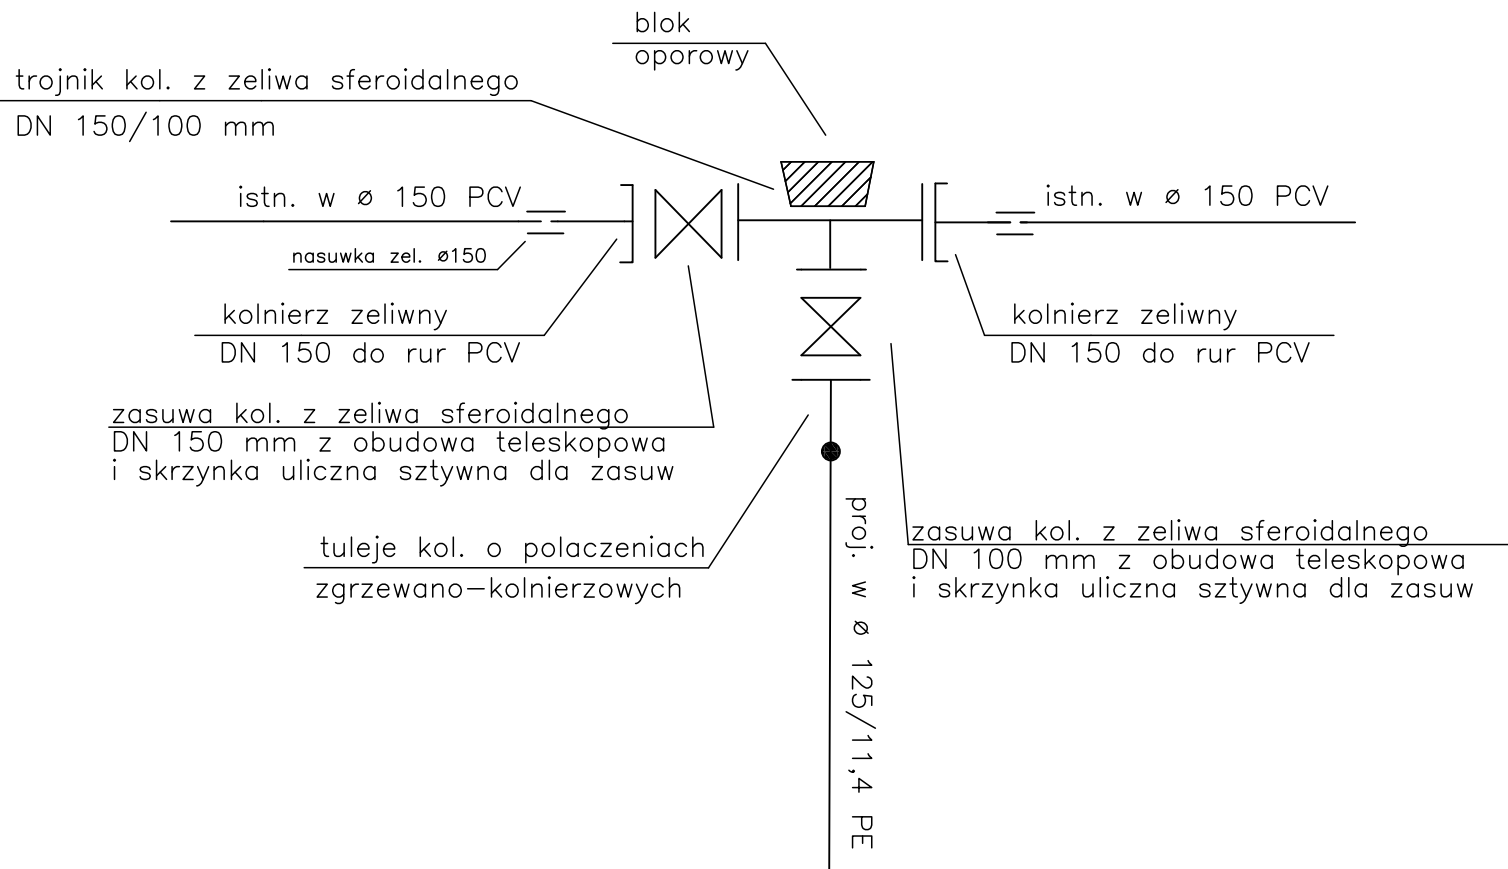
blok
oporowy

trojnik kol. z zeliwa sferoidalnego
DN 150/100 mm

istn. w ø 150 PCV

istn. w ø 150 PCV

nasuwka zel. ø150

kolnierz zeliwny
DN 150 do rur PCV

kolnierz zeliwny
DN 150 do rur PCV

zasuwa kol. z zeliwa sferoidalnego
DN 150 mm z obudowa teleskopowa
i skrzynka uliczna sztywna dla zasuw

tuleje kol. o polaczeniach
zgrzewano–kolnierzowych

proj. w ø 125/11,4 PE

zasuwa kol. z zeliwa sferoidalnego
DN 100 mm z obudowa teleskopowa
i skrzynka uliczna sztywna dla zasuw